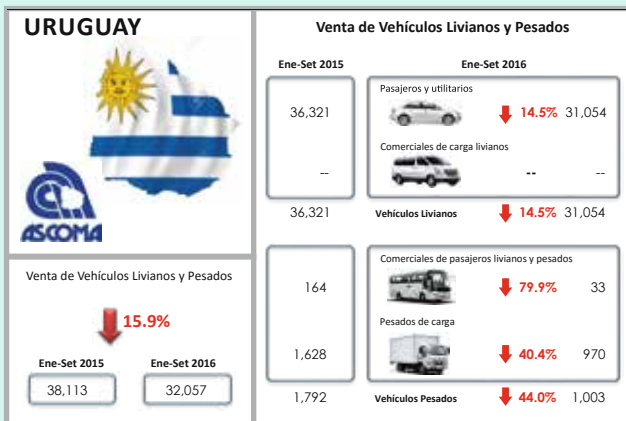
URUGUAY

ASCOMA

Venta de Vehículos Livianos y Pesados

15.9%

Ene-Set 2015
38,113

Ene-Set 2016
32,057

Venta de Vehículos Livianos y Pesados

Ene-Set 2015

Ene-Set 2016

36,321

Pasajeros y utilitarios
14.5% 31,054

--

Comerciales de carga livianos
-- --

36,321
Vehículos Livianos
14.5% 31,054

164

Comerciales de pasajeros livianos y pesados
79.9% 33

1,628

Pesados de carga
40.4% 970

1,792
Vehículos Pesados
44.0% 1,003